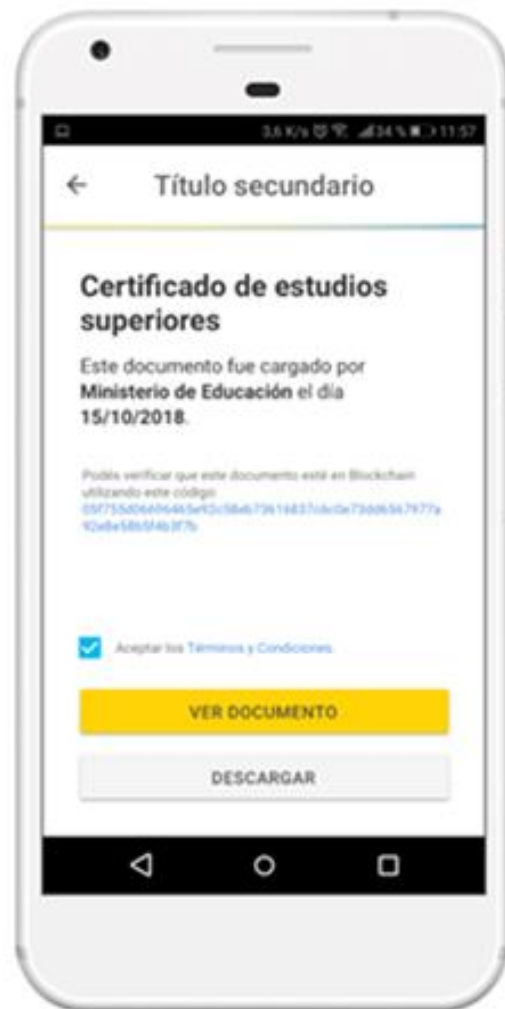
3,6 K/s 34% 11:57

←

Título secundario

Certificado de estudios superiores

Este documento fue cargado por **Ministerio de Educación** el día **15/10/2018**.

Podés verificar que este documento está en Blockchain utilizando este código:
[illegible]

Aceptar los Términos y Condiciones

VER DOCUMENTO

DESCARGAR